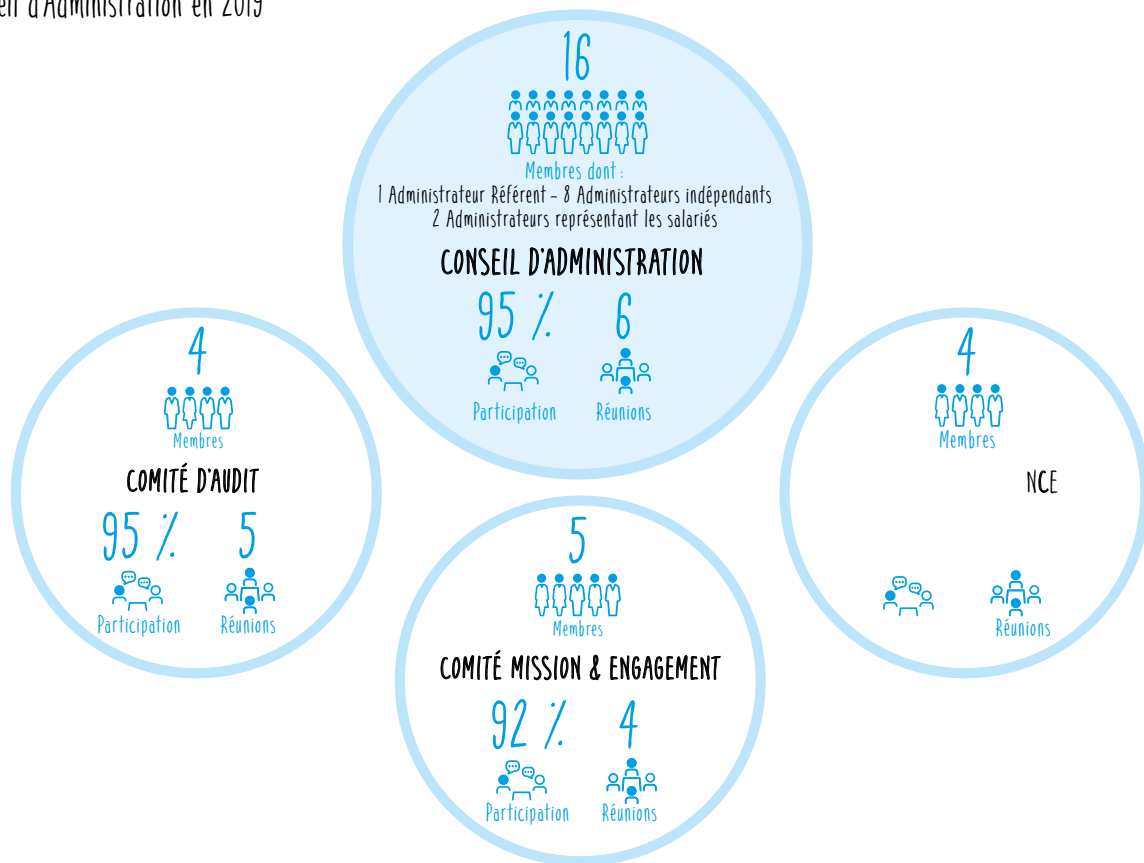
eil d'Administration en 2019

16

Membres dont :
1 Administrateur Référent – 8 Administrateurs indépendants
2 Administrateurs représentant les salariés

CONSEIL D'ADMINISTRATION

95 %
Participation

6
Réunions

4
Membres

COMITÉ D'AUDIT

95 %
Participation

5
Réunions

5
Membres

COMITÉ MISSION & ENGAGEMENT

92 %
Participation

4
Réunions

4
Membres

NCE

Réunions